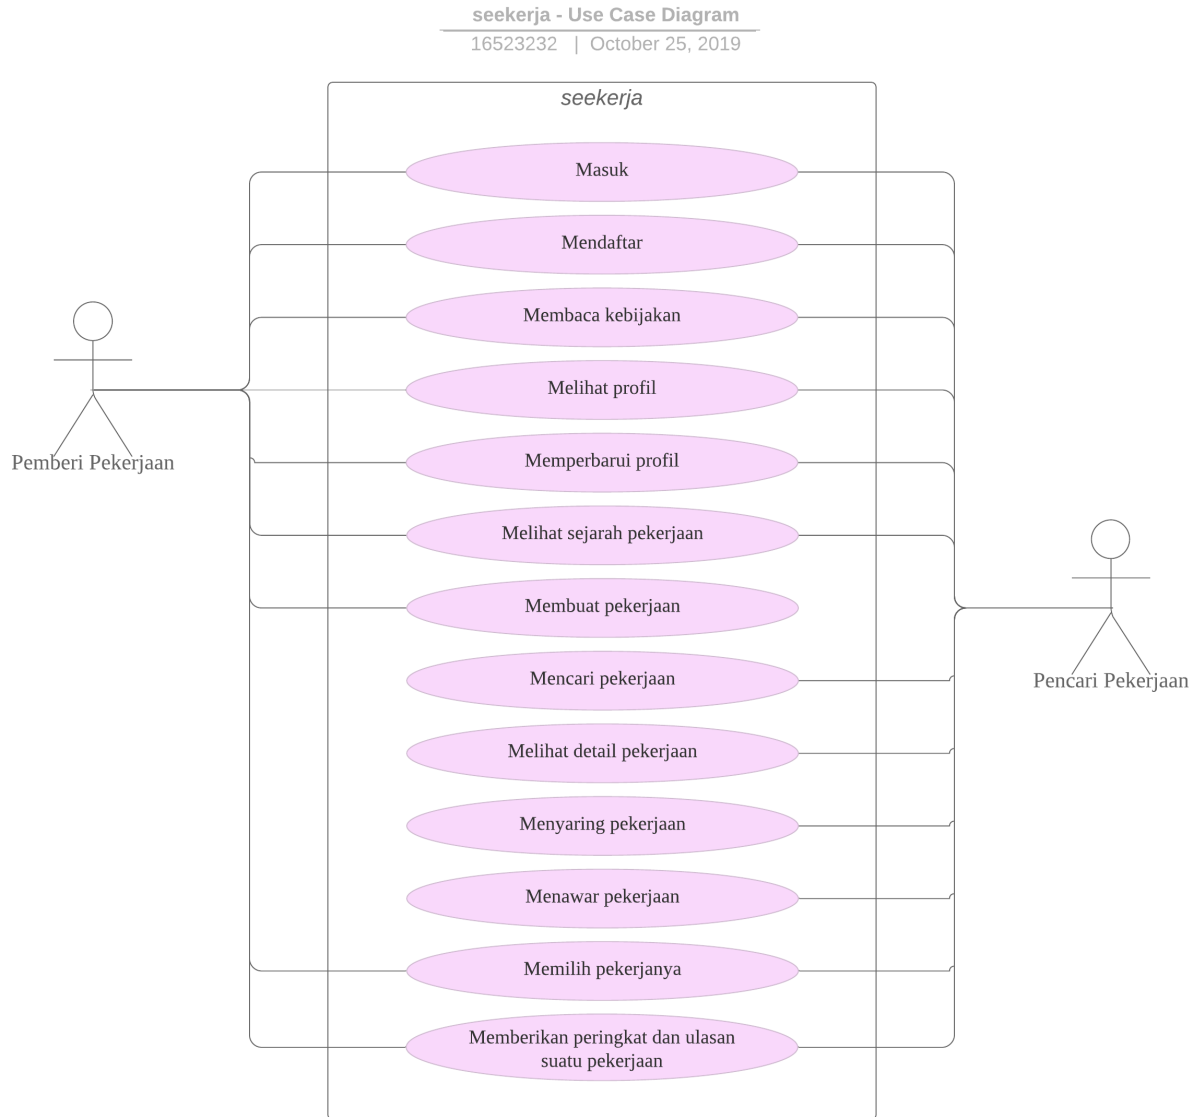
seekerja - Use Case Diagram

16523232 | October 25, 2019

seekerja

Masuk

Mendaftar

Membaca kebijakan

Melihat profil

Memperbarui profil

Melihat sejarah pekerjaan

Membuat pekerjaan

Mencari pekerjaan

Melihat detail pekerjaan

Menyaring pekerjaan

Menawar pekerjaan

Memilih pekerjanya

Memberikan peringkat dan ulasan suatu pekerjaan

Pemberi Pekerjaan

Pencari Pekerjaan